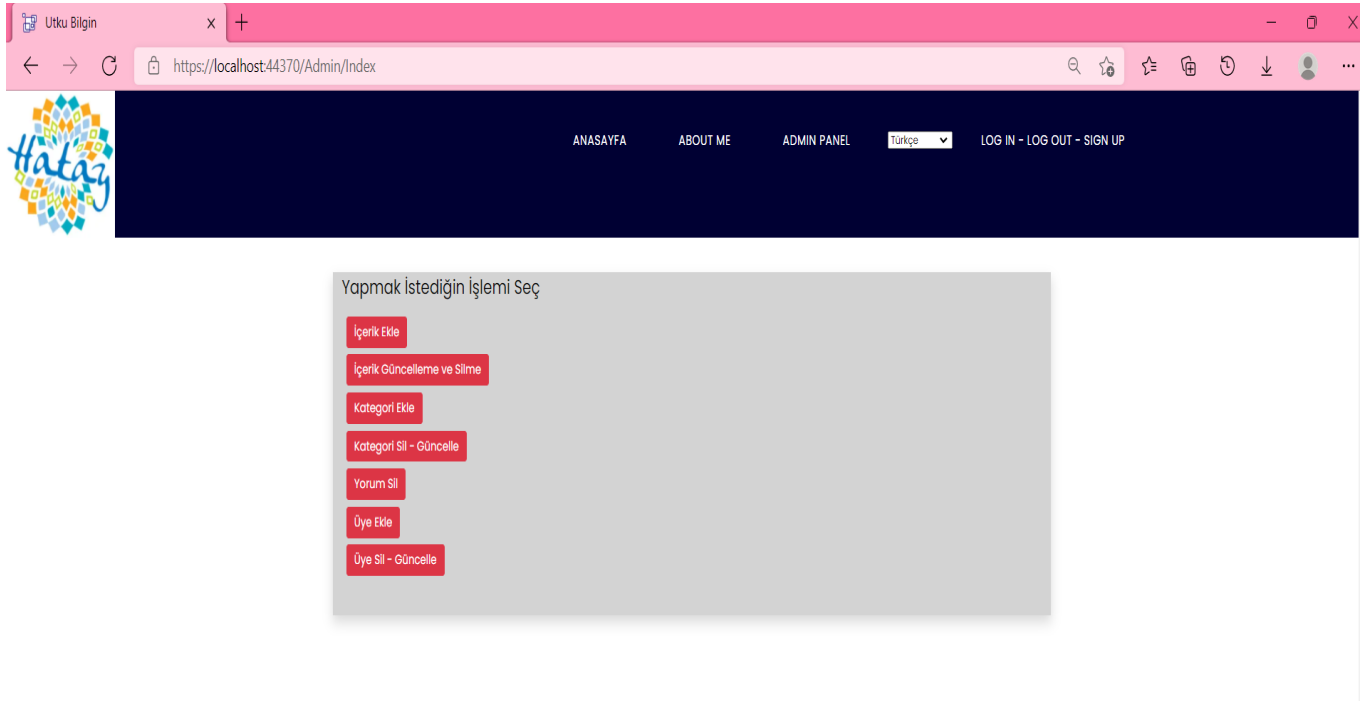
Utku Bilgin

https://localhost:44370/Admin/Index

Hatay

ANASAYFA ABOUT ME ADMIN PANEL Türkçe LOG IN - LOG OUT - SIGN UP

Yapmak İstediğin İşlemi Seç

İçerik Ekle

İçerik Güncelleme ve Silme

Kategori Ekle

Kategori Sil - Güncelle

Yorum Sil

Üye Ekle

Üye Sil - Güncelle